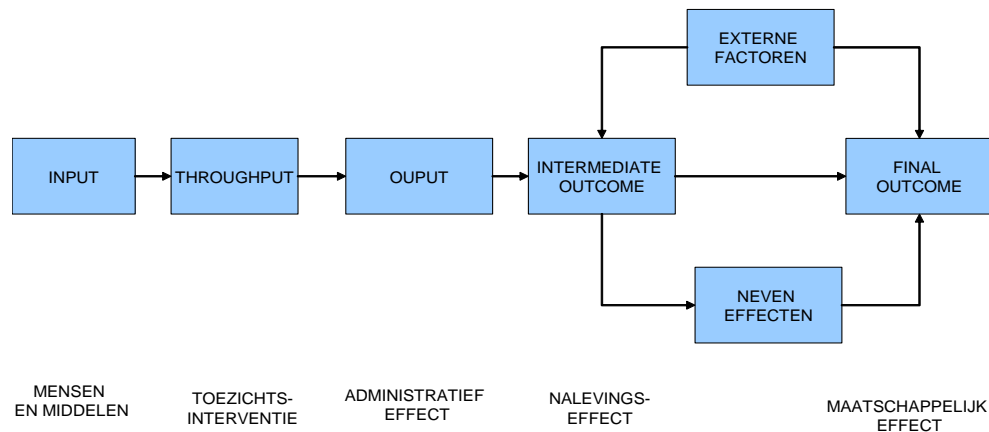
EXTERNE FACTOREN

INPUT

THROUGHPUT

OUPUT

INTERMEDIATE OUTCOME

FINAL OUTCOME

NEVEN EFFECTEN

MENSEN EN MIDDELEN

TOEZICHTSINTERVENTIE

ADMINISTRATIEF EFFECT

NALEVINGSEFFECT

MAATSCHAPPELIJK EFFECT